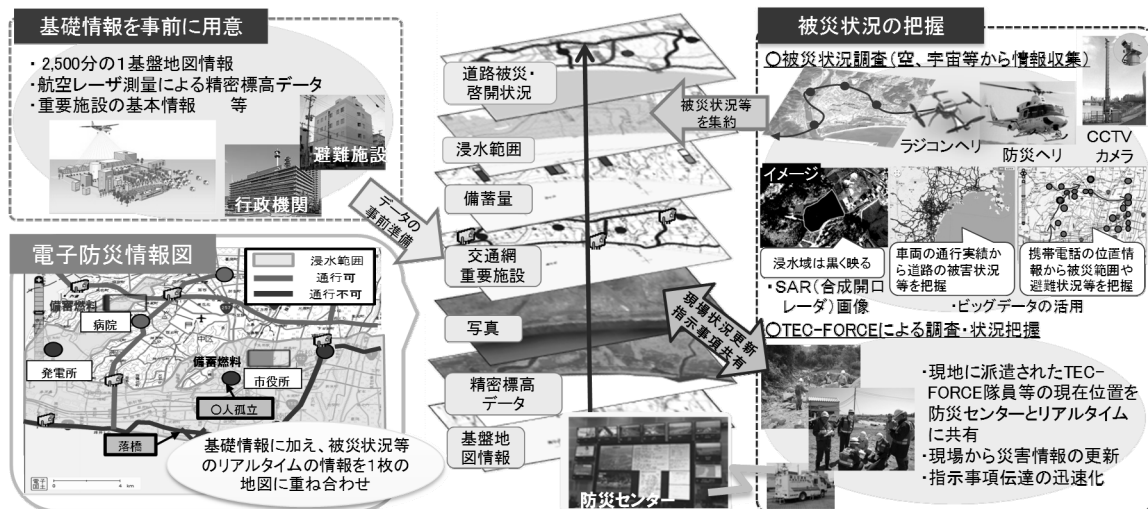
基礎情報を事前に用意

・2,500分の1基盤地図情報
・航空レーザ測量による精密標高データ
・重要施設の基本情報　　等

避難施設

行政機関

データの事前準備

電子防災情報図

浸水範囲
通行可
通行不可

備蓄燃料
病院
発電所
備蓄燃料
市役所
○人孤立
落橋

基礎情報に加え、被災状況等のリアルタイムの情報を1枚の地図に重ね合わせ

道路被災・啓開状況
浸水範囲
備蓄量
交通網重要施設
写真
精密標高データ
基盤地図情報

被災状況等を集約

現場状況更新
指示事項共有

防災センター

被災状況の把握

○被災状況調査（空、宇宙等から情報収集）

ラジコンヘリ
防災ヘリ
CCTVカメラ

イメージ
浸水域は黒く映る
・SAR（合成開口レーダ）画像
車両の通行実績から道路の被害状況等を把握
携帯電話の位置情報から被災範囲や避難状況等を把握
・ビッグデータの活用

○TEC-FORCEによる調査・状況把握

・現地に派遣されたTEC-FORCE隊員等の現在位置を防災センターとリアルタイムに共有
・現場から災害情報の更新
・指示事項伝達の迅速化